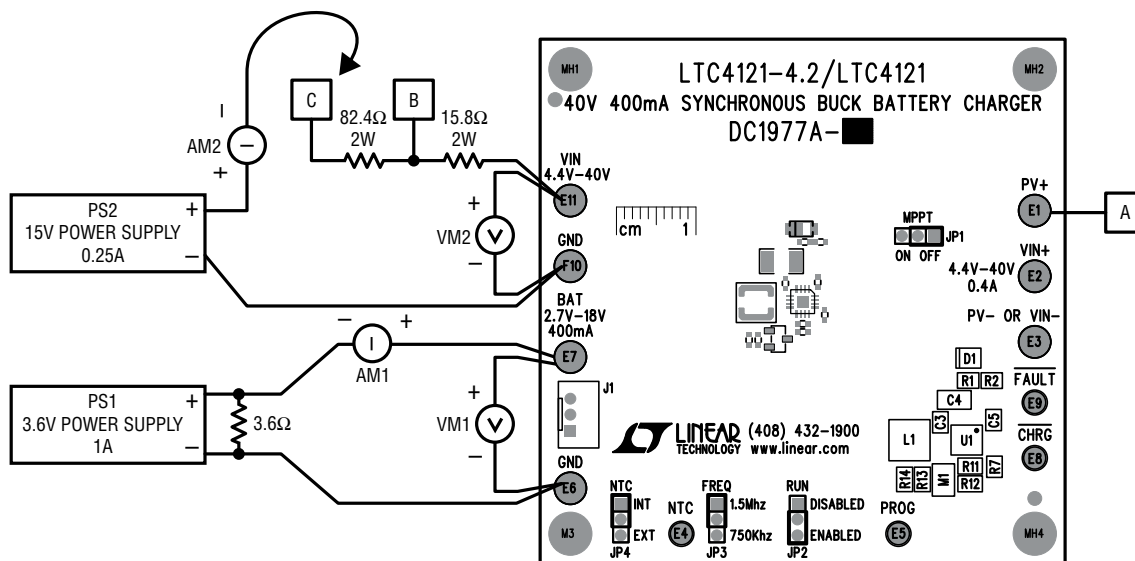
C
B
82.4Ω
2W
15.8Ω
2W
I
AM2
+
PS2
15V POWER SUPPLY
0.25A
+
–
MH1
LTC4121-4.2/LTC4121
40V 400mA SYNCHRONOUS BUCK BATTERY CHARGER
DC1977A-
MH2
VIN
4.4V–40V
E11
+
VM2
–
GND
F10
cm 1
MPPT
JP1
ON OFF
PV+
E1
A
VIN+
4.4V–40V
0.4A
E2
PV– OR VIN–
E3
BAT
2.7V–18V
400mA
E7
– +
I
AM1
PS1
3.6V POWER SUPPLY
1A
+
–
3.6Ω
+
VM1
–
J1
LINEAR TECHNOLOGY (408) 432-1900
www.linear.com
D1
R1 R2
C4
FAULT
E9
L1
C3
U1
C5
CHRG
E8
R14 R13
M1
R11
R12
R7
GND
E6
MH3
NTC
INT
EXT
JP4
NTC
E4
FREQ
1.5Mhz
750Khz
JP3
RUN
DISABLED
ENABLED
JP2
PROG
E5
MH4